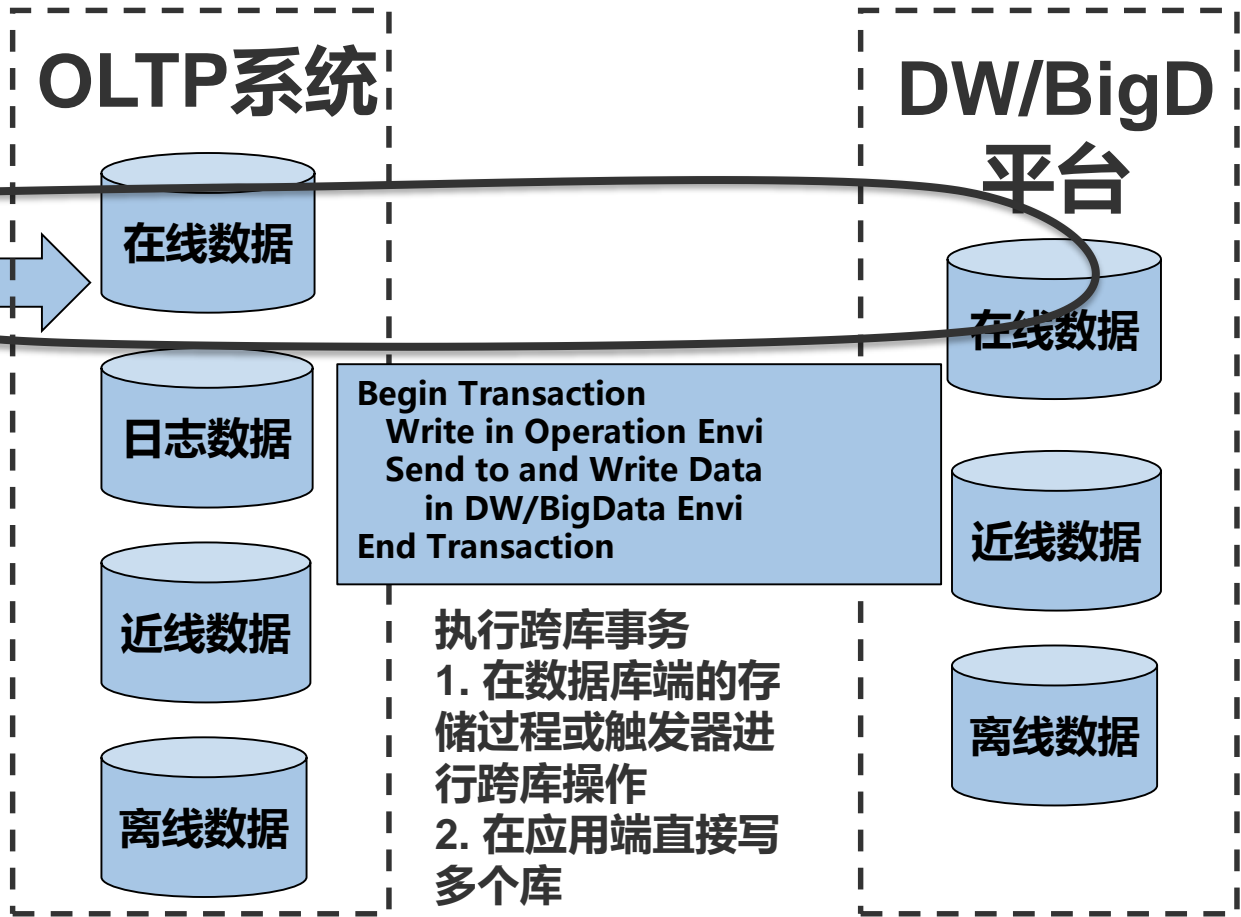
OLTP系统

在线数据

日志数据

近线数据

离线数据

Begin Transaction
Write in Operation Envi
Send to and Write Data
in DW/BigData Envi
End Transaction

执行跨库事务
1. 在数据库端的存储过程或触发器进行跨库操作
2. 在应用端直接写多个库

DW/BigD
平台

在线数据

近线数据

离线数据